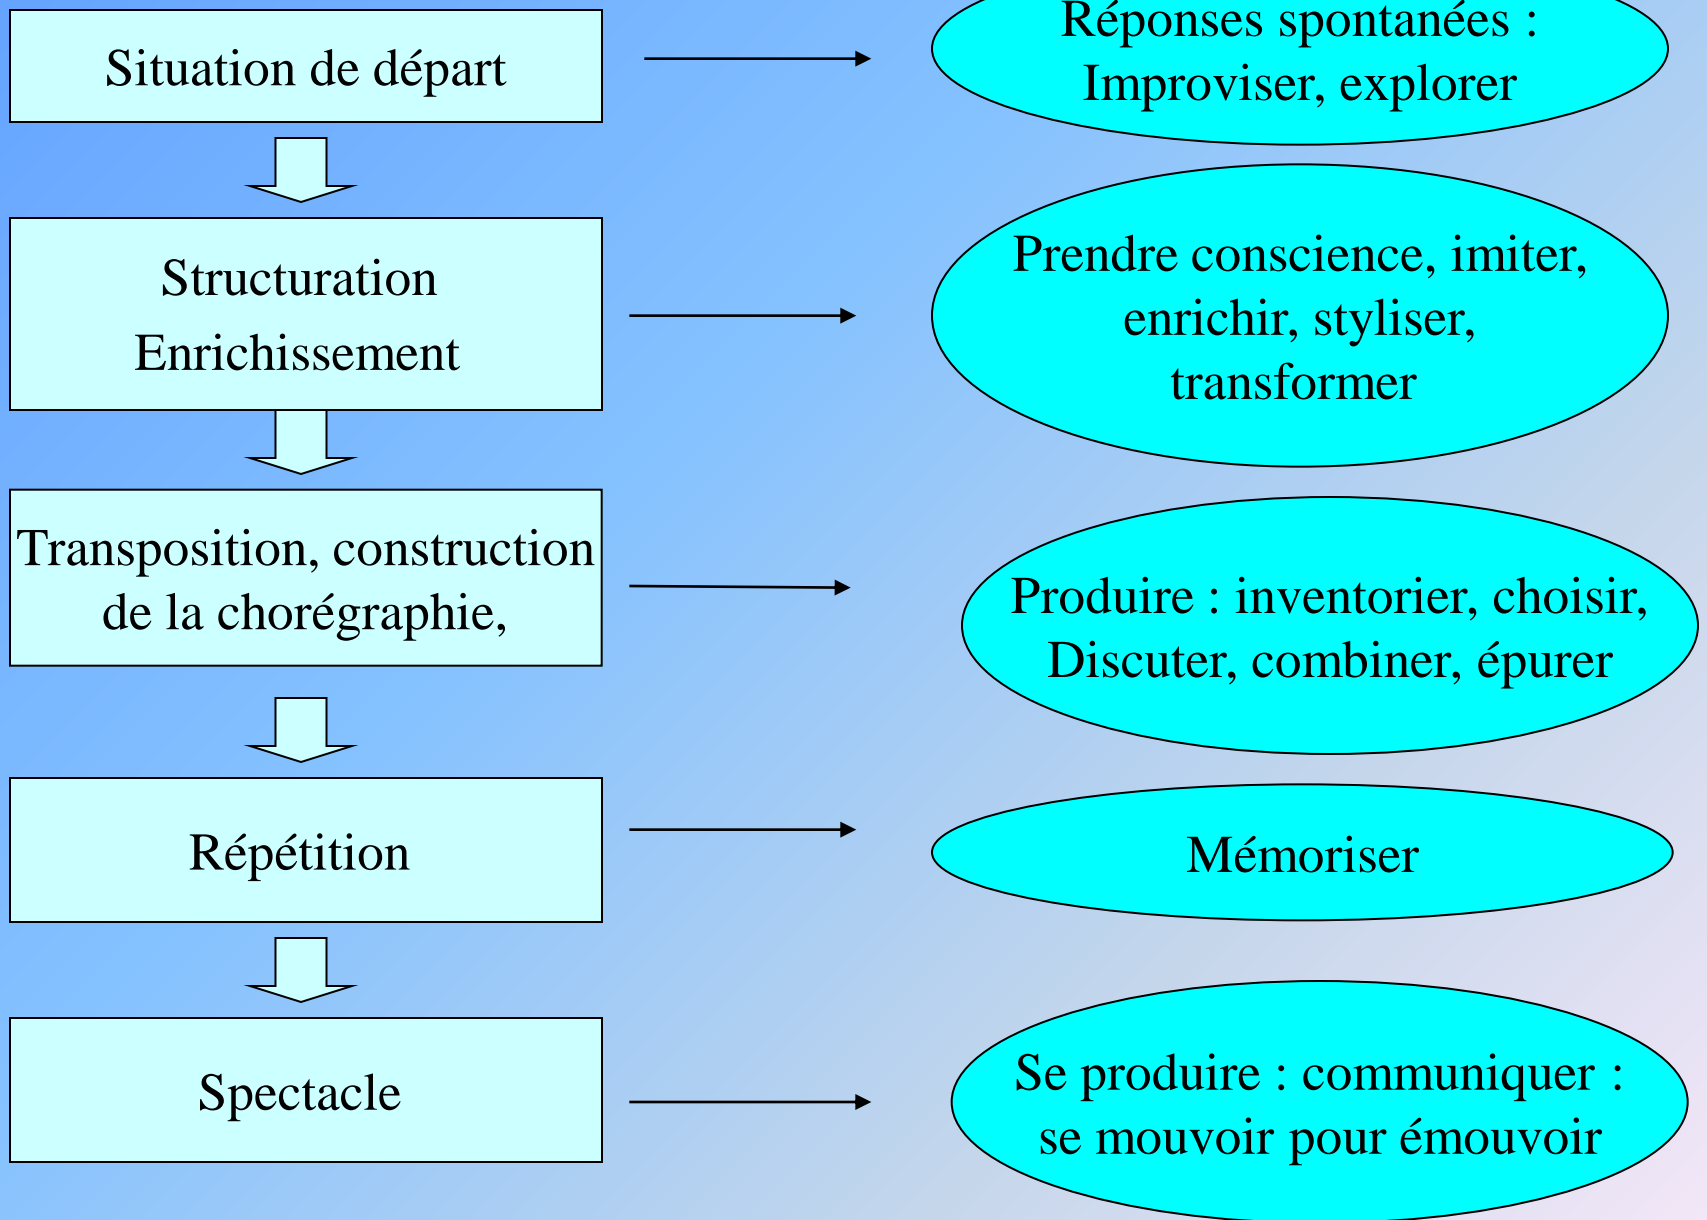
Situation de départ

Réponses spontanées : Improviser, explorer

Structuration
Enrichissement

Prendre conscience, imiter, enrichir, styliser, transformer

Transposition, construction de la chorégraphie,

Produire : inventorier, choisir, Discuter, combiner, épurer

Répétition

Mémoriser

Spectacle

Se produire : communiquer : se mouvoir pour émouvoir